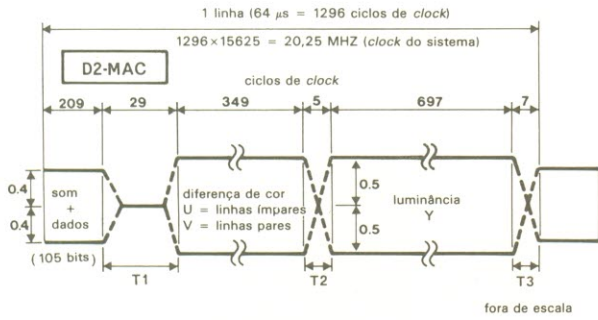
1 linha (64 $\mu$s = 1296 ciclos de clock)

1296×15625 = 20,25 MHZ (clock do sistema)

D2-MAC

ciclos de clock

209

29

349

5

697

7

0.4

0.4

som + dados

(105 bits)

diferença de cor
U = linhas ímpares
V = linhas pares

0.5

0.5

luminância
Y

T1

T2

T3

fora de escala